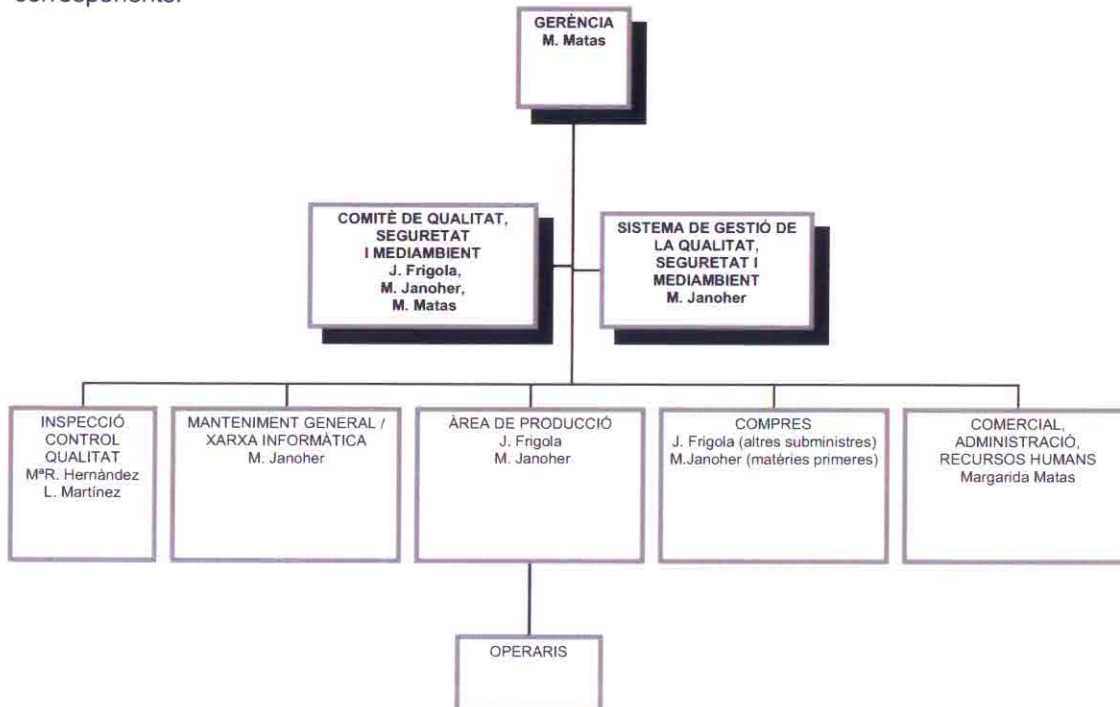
corresponents.

GERÈNCIA
M. Matas

COMITÈ DE QUALITAT, SEGURETAT I MEDIAMBIENT
J. Frigola,
M. Janoher,
M. Matas

SISTEMA DE GESTIÓ DE LA QUALITAT, SEGURETAT I MEDIAMBIENT
M. Janoher

INSPECCIÓ CONTROL QUALITAT
MªR. Hernández
L. Martínez

MANTENIMENT GENERAL / XARXA INFORMÀTICA
M. Janoher

ÀREA DE PRODUCCIÓ
J. Frigola
M. Janoher

COMPRES
J. Frigola (altres subministres)
M.Janoher (matèries primeres)

COMERCIAL, ADMINISTRACIÓ, RECURSOS HUMANS
Margarida Matas

OPERARIS